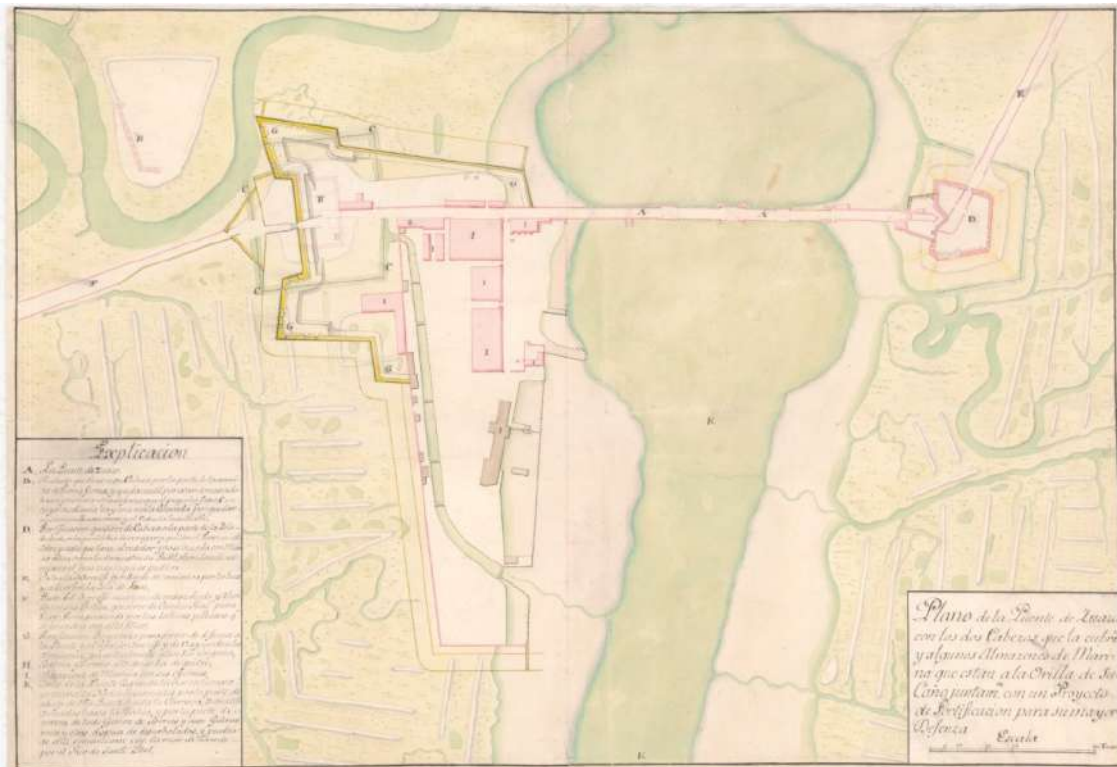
Explicacion
A. La Puente de Zuazo
B. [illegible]
C. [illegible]
D. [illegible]
E. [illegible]
F. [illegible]
G. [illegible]
H. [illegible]
I. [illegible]
K. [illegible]

B
C
G
E
B
C
C
F
G
G
F
I
I
I
I
A
A
D
B
E
K
K

Plano de la Puente de Zuazo con las dos Cabezas que la cubren y algunos Almazenes de Marina que estan a la Orilla de su Caño juntam. con un Proyecto de Fortificacion para su mayor Defenza

Escala
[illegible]